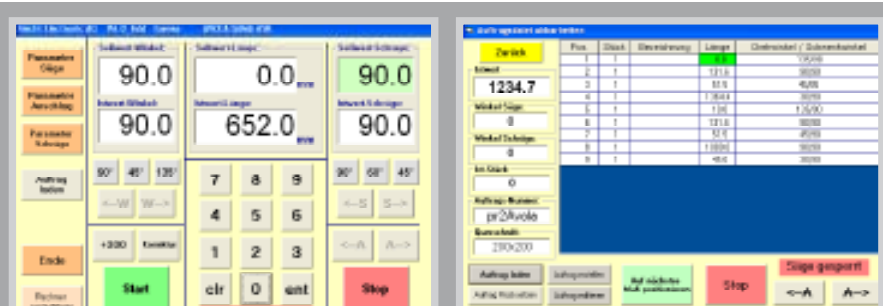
Parameter Säge

Parameter Anschlag

Parameter Schräge

Auftrag laden

Ende

Sollwert Winkel

90.0

Istwert Winkel

90.0

90° 45° 135°

<--W W-->

+300

Start

Sollwert Länge

0.0 mm

Istwert Länge

652.0 mm

7 8 9

4 5 6

1 2 3

clr 0 ent

Sollwert Schräge

90.0

Istwert Schräge

90.0

90° 60° 45°

<--S S-->

<--A A-->

Stop

Zurück

1234.7

Winkel Säge

0

Winkel Schräge

0

Ist Stück

0

Auftrags-Nummer

pr2/kvole

Querschnitt

200x200

| Pos. | Stück | Bezeichnung | Länge | Drehwinkel / Schrankwinkel |
|---|---|---|---|---|
| 1 | 1 | | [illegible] | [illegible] |
| 2 | 1 | | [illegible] | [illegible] |
| 3 | 1 | | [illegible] | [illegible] |
| 4 | 1 | | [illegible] | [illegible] |
| 5 | 1 | | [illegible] | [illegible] |
| 6 | 1 | | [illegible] | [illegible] |
| 7 | 1 | | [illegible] | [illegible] |
| 8 | 1 | | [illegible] | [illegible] |
| 9 | 1 | | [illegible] | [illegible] |

Auftrag laden

Stop

Säge gesperrt

<--A

A-->